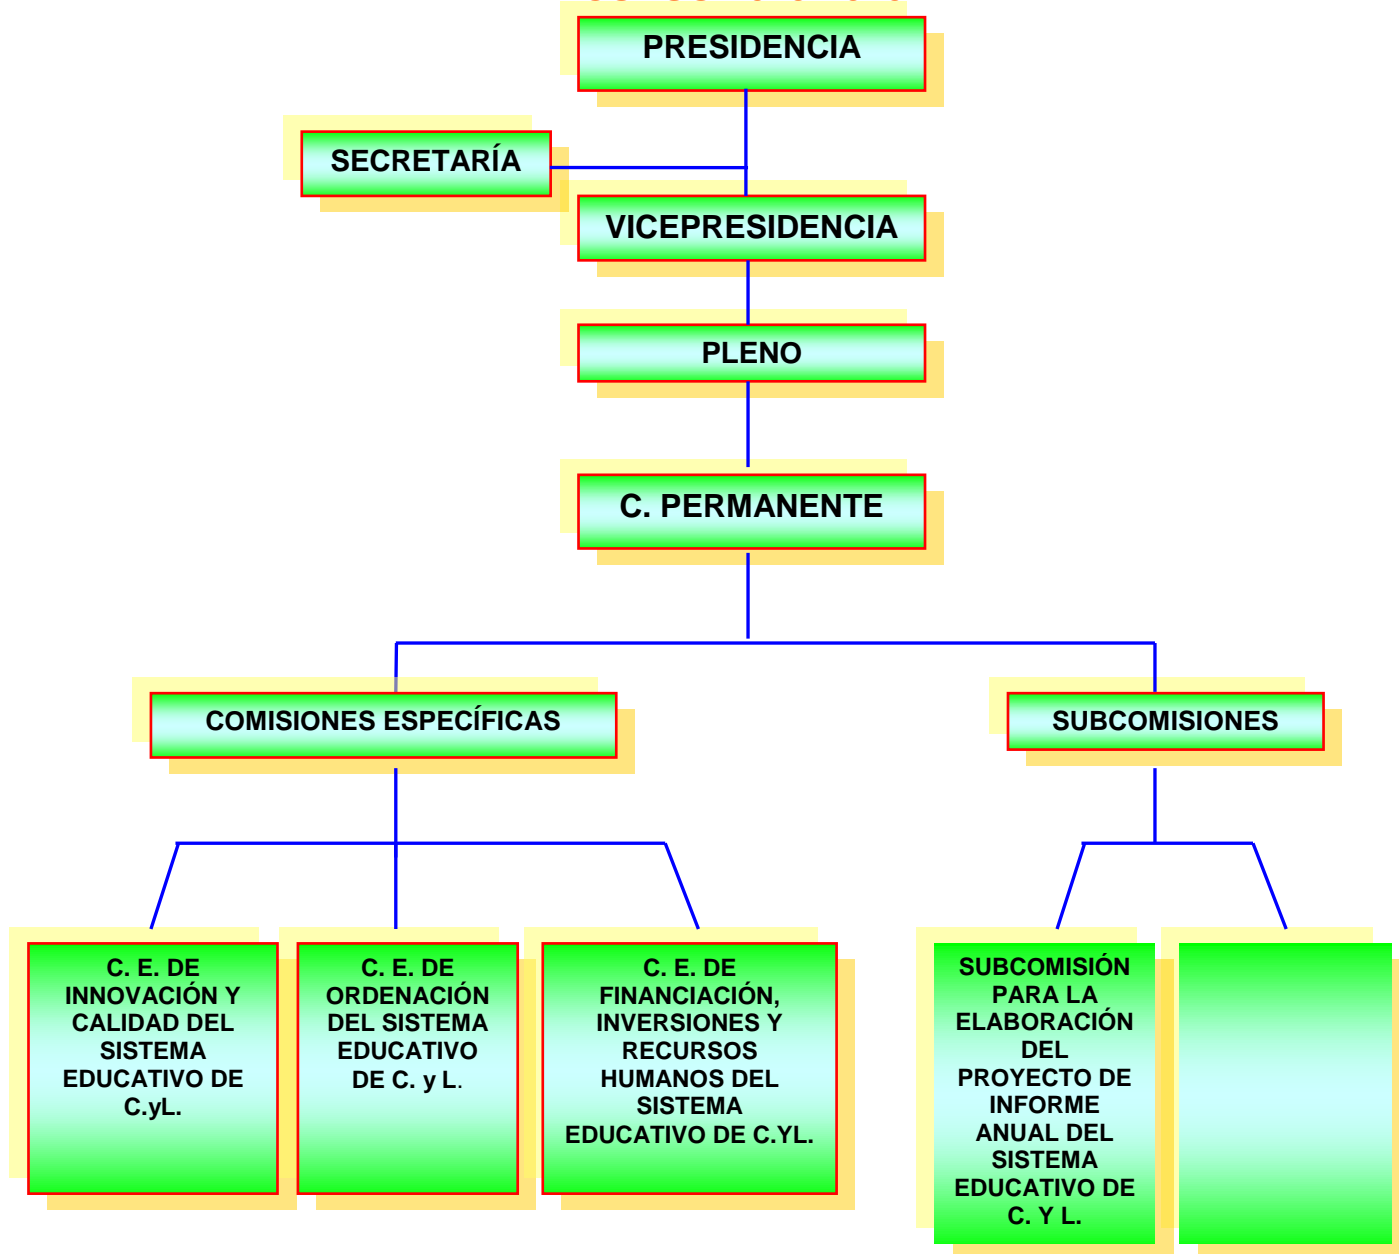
PRESIDENCIA

SECRETARÍA

VICEPRESIDENCIA

PLENO

C. PERMANENTE

COMISIONES ESPECÍFICAS

SUBCOMISIONES

C. E. DE INNOVACIÓN Y CALIDAD DEL SISTEMA EDUCATIVO DE C.yL.

C. E. DE ORDENACIÓN DEL SISTEMA EDUCATIVO DE C. y L.

C. E. DE FINANCIACIÓN, INVERSIONES Y RECURSOS HUMANOS DEL SISTEMA EDUCATIVO DE C.YL.

SUBCOMISIÓN PARA LA ELABORACIÓN DEL PROYECTO DE INFORME ANUAL DEL SISTEMA EDUCATIVO DE C. Y L.